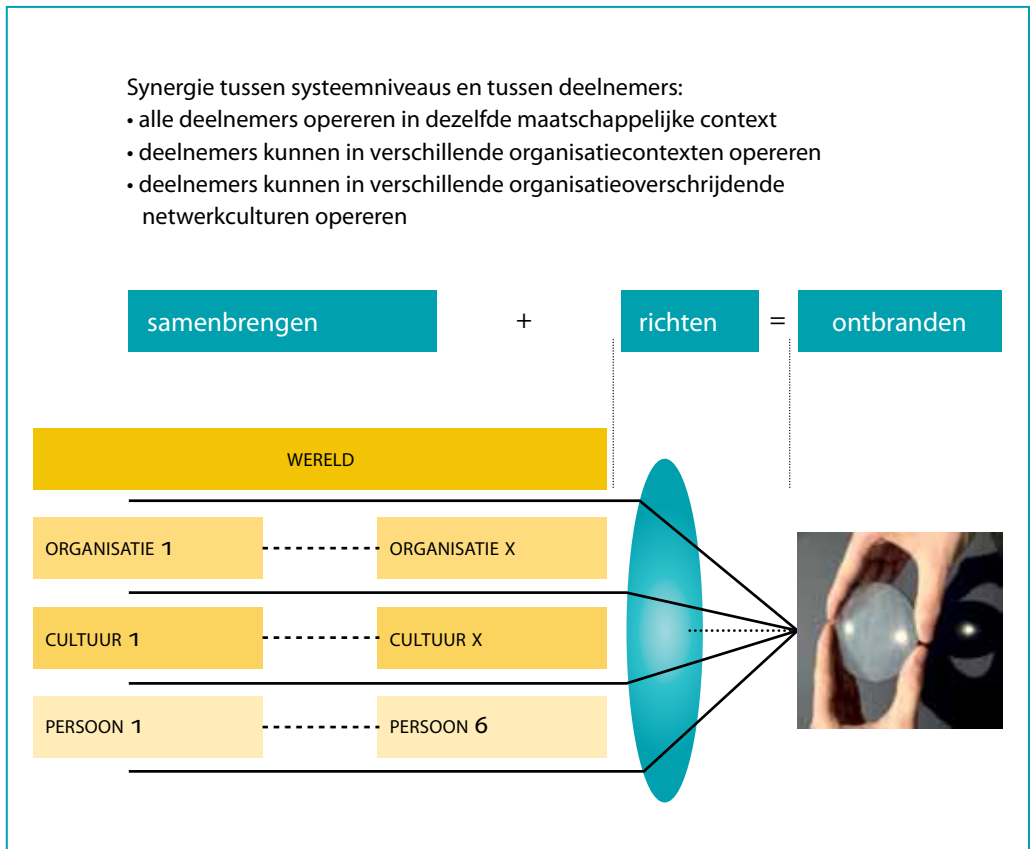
Synergie tussen systeemniveaus en tussen deelnemers:
• alle deelnemers opereren in dezelfde maatschappelijke context
• deelnemers kunnen in verschillende organisatiecontexten opereren
• deelnemers kunnen in verschillende organisatieoverschrijdende netwerkculturen opereren

samenbrengen + richten = ontbranden

WERELD

ORGANISATIE 1 ORGANISATIE X

CULTUUR 1 CULTUUR X

PERSOON 1 PERSOON 6